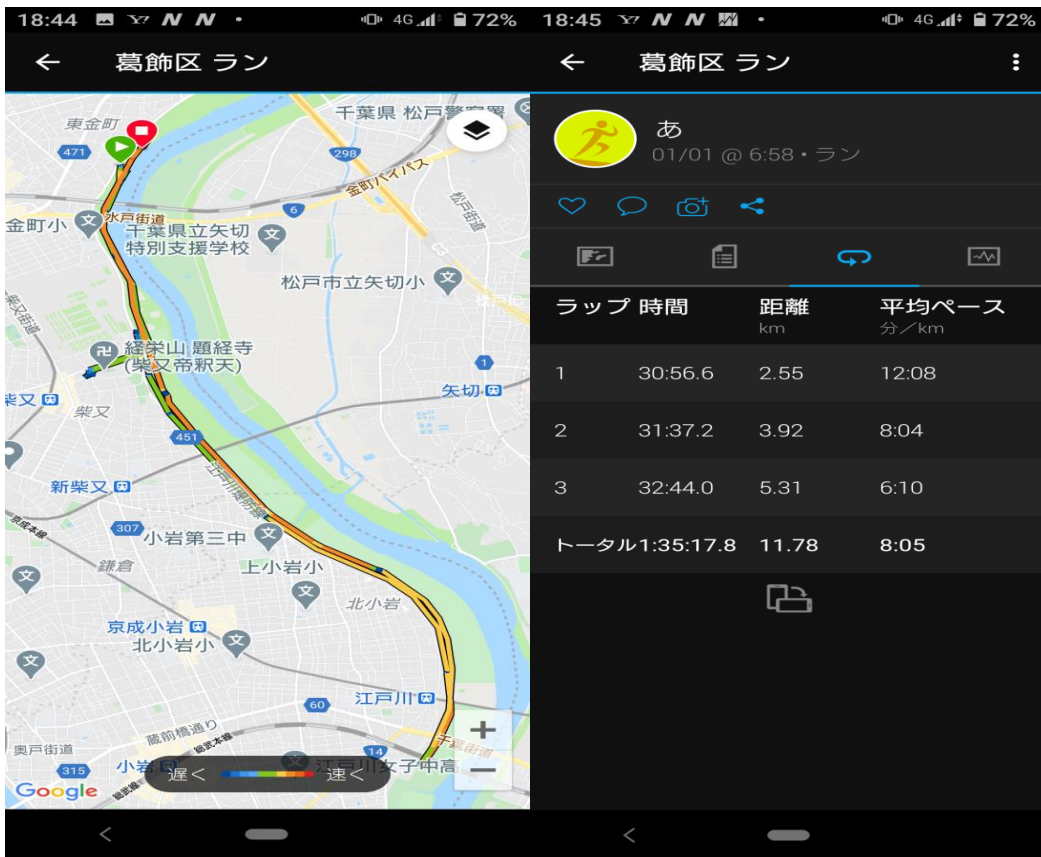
18:44 4G 72%

← 葛飾区 ラン

東金町
千葉県 松戸警察署
471
298
金町バイパス
6
金町小
水戸街道
千葉県立矢切特別支援学校
松戸市立矢切小
経栄山 題経寺 (柴又帝釈天)
柴又
矢切
451
新柴又
307
小岩第三中
鎌倉
上小岩小
北小岩
京成小岩
北小岩小
江戸川
60
蔵前橋通り
奥戸街道
14
315
小岩
江戸川女子中高
遅く 速く
Google
+
−

18:45 4G 72%

← 葛飾区 ラン

あ
01/01 @ 6:58・ラン

| ラップ | 時間 | 距離 km | 平均ペース 分／km |
|---|---|---|---|
| 1 | 30:56.6 | 2.55 | 12:08 |
| 2 | 31:37.2 | 3.92 | 8:04 |
| 3 | 32:44.0 | 5.31 | 6:10 |
| トータル | 1:35:17.8 | 11.78 | 8:05 |